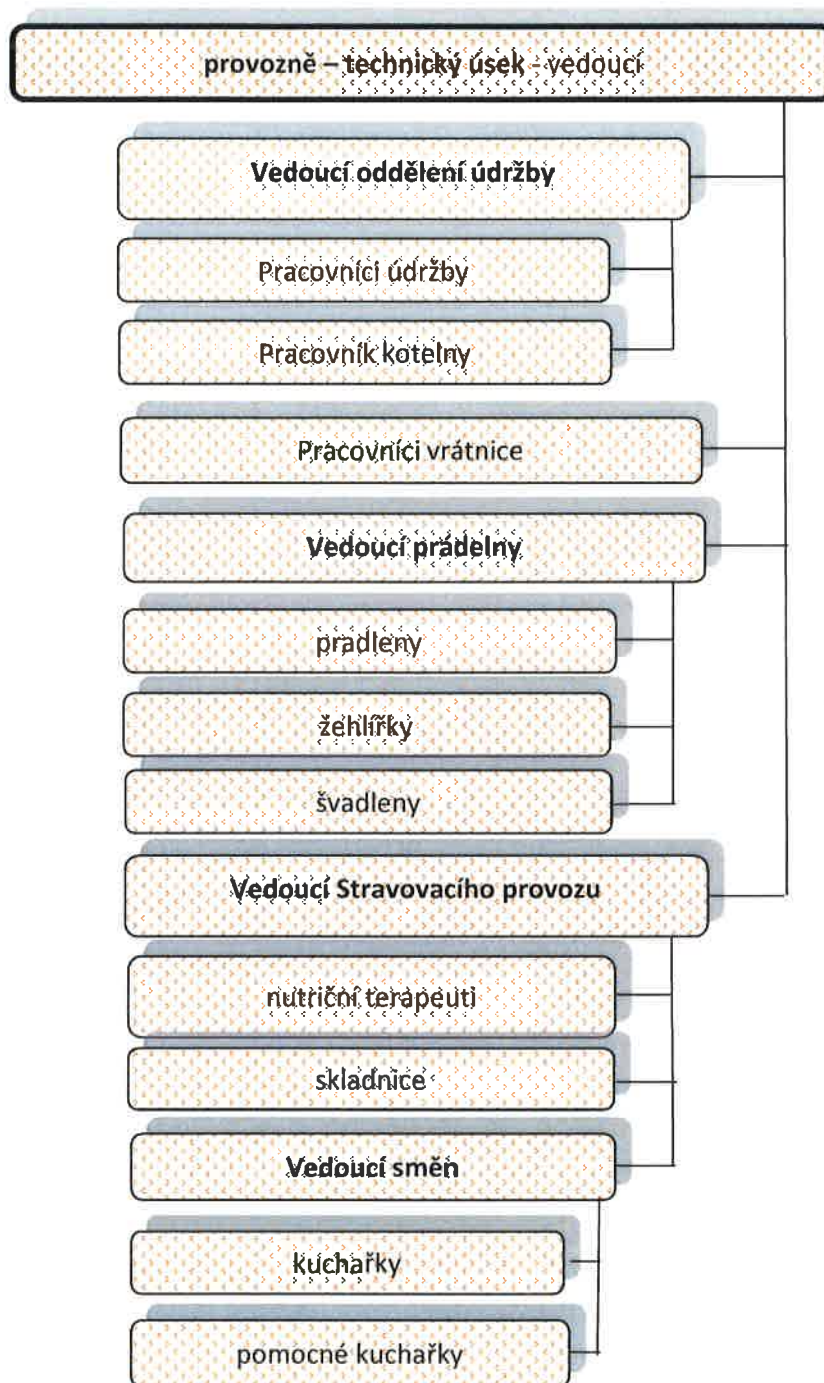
provozně – technický úsek - vedoucí

Vedoucí oddělení údržby

Pracovníci údržby

Pracovník kotelny

Pracovníci vrátnice

Vedoucí prádelny

pradleny

žehlířky

švadleny

Vedoucí Stravovacího provozu

nutriční terapeuti

skladnice

Vedoucí směn

kuchařky

pomocné kuchařky